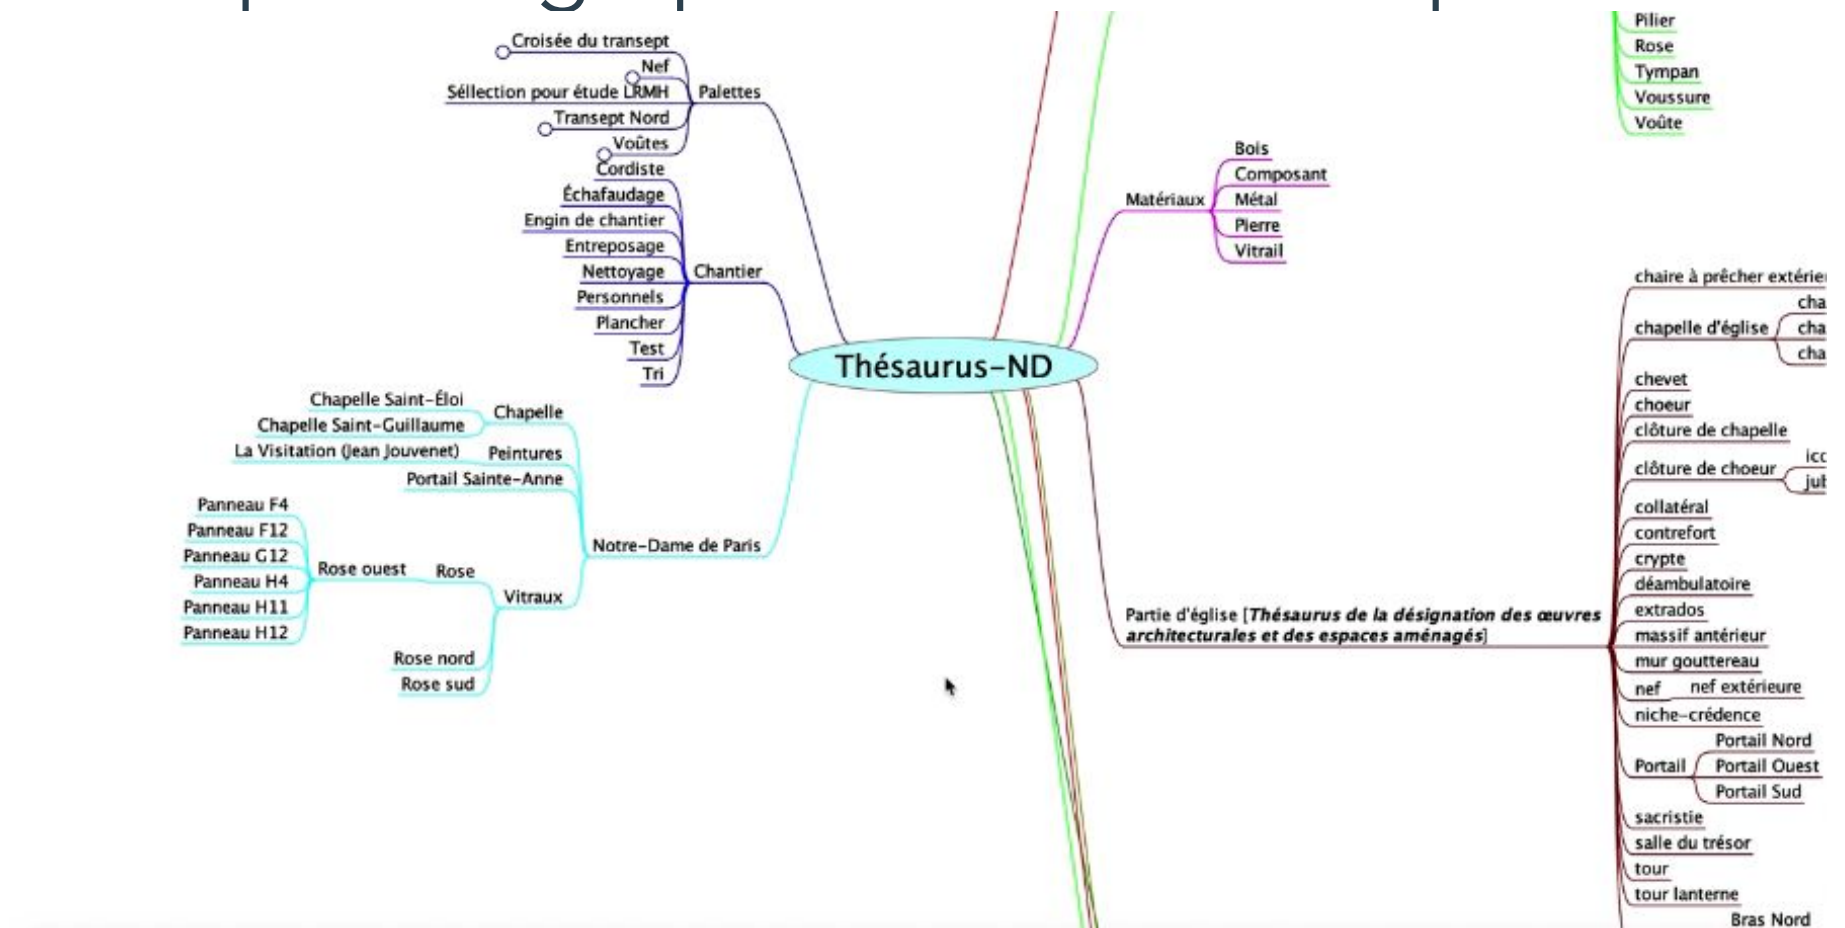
Thésaurus-ND

Palettes
Croisée du transept
Nef
Séllection pour étude LRMH
Transept Nord
Voûtes

Chantier
Cordiste
Échafaudage
Engin de chantier
Entreposage
Nettoyage
Personnels
Plancher
Test
Tri

Notre-Dame de Paris
Chapelle
Chapelle Saint-Éloi
Chapelle Saint-Guillaume
Peintures
La Visitation (Jean Jouvenet)
Portail Sainte-Anne
Vitraux
Rose
Rose ouest
Panneau F4
Panneau F12
Panneau G12
Panneau H4
Panneau H11
Panneau H12
Rose nord
Rose sud

Matériaux
Bois
Composant
Métal
Pierre
Vitrail

Pilier
Rose
Tympan
Voussure
Voûte

Partie d'église [Thésaurus de la désignation des œuvres architecturales et des espaces aménagés]
chaire à prêcher extérie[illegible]
chapelle d'église
cha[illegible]
cha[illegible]
cha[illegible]
chevet
choeur
clôture de chapelle
clôture de choeur
icc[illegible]
jub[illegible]
collatéral
contrefort
crypte
déambulatoire
extrados
massif antérieur
mur gouttereau
nef
nef extérieure
niche-crédence
Portail
Portail Nord
Portail Ouest
Portail Sud
sacristie
salle du trésor
tour
tour lanterne
Bras Nord